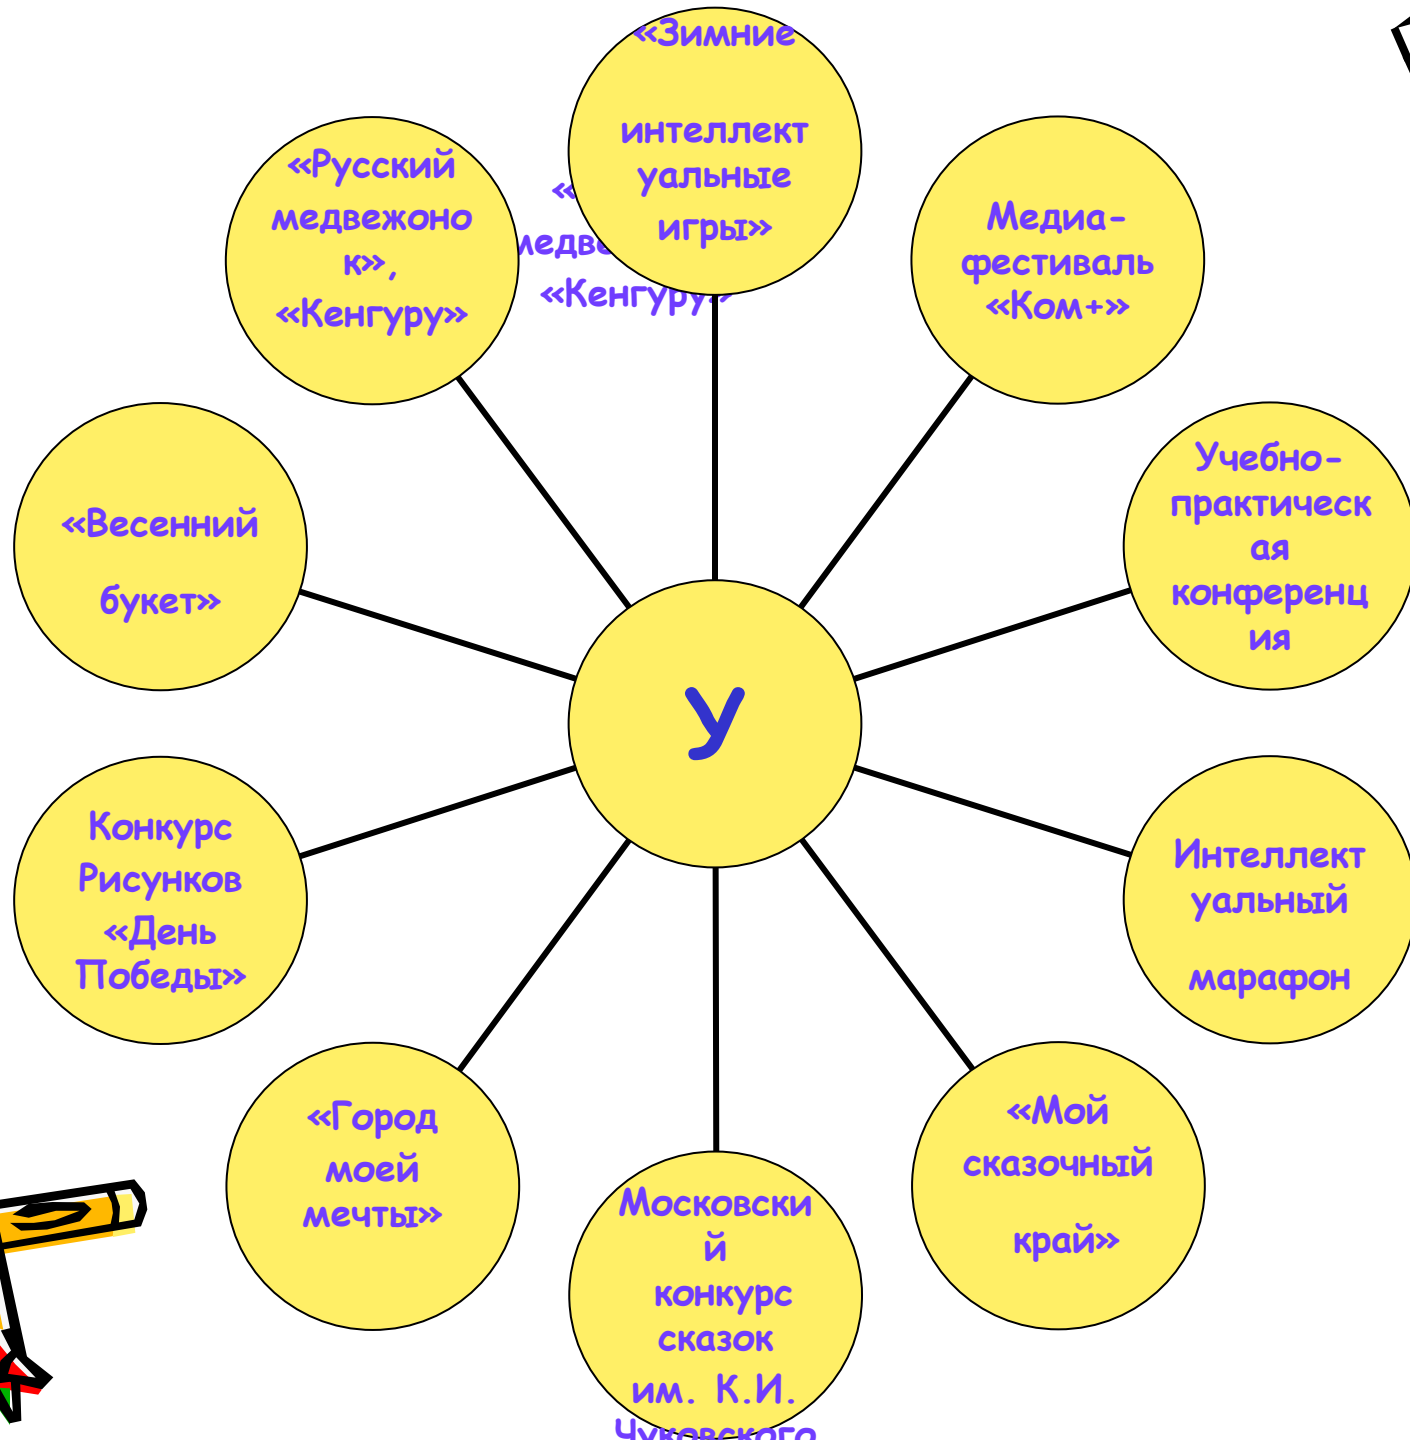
«Зимние интеллектуальные игры»

Медиа-фестиваль «Ком+»

Учебно-практическая конференция

Интеллектуальный марафон

«Мой сказочный край»

Московский конкурс сказок им. К.И. Чуковского

«Город моей мечты»

Конкурс Рисунков «День Победы»

«Весенний букет»

«Русский медвежонок», «Кенгуру»

«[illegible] медве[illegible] «Кенгуру»

У